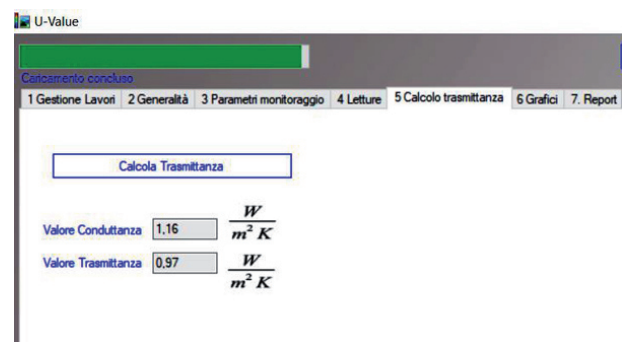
U-Value

Caricamento concluso

1 Gestione Lavori | 2 Generalità | 3 Parametri monitoraggio | 4 Letture | 5 Calcolo trasmittanza | 6 Grafici | 7. Report

Calcola Trasmittanza

Valore Conduttanza 1,16 $\frac{W}{m^2 K}$

Valore Trasmittanza 0,97 $\frac{W}{m^2 K}$